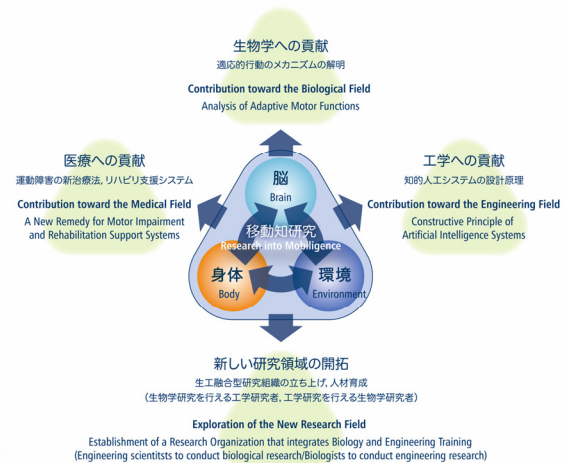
生物学への貢献
適応的行動のメカニズムの解明

Contribution toward the Biological Field
Analysis of Adaptive Motor Functions

医療への貢献
運動障害の新治療法，リハビリ支援システム

Contribution toward the Medical Field
A New Remedy for Motor Impairment and Rehabilitation Support Systems

工学への貢献
知的人工システムの設計原理

Contribution toward the Engineering Field
Constructive Principle of Artificial Intelligence Systems

脳
Brain

移動知研究
Research into Mobiligence

身体
Body

環境
Environment

新しい研究領域の開拓
生工融合型研究組織の立ち上げ，人材育成
（生物学研究を行える工学研究者，工学研究を行える生物学研究者）

Exploration of the New Research Field
Establishment of a Research Organization that integrates Biology and Engineering Training
(Engineering scientitsts to conduct biological research/Biologists to conduct engineering research)